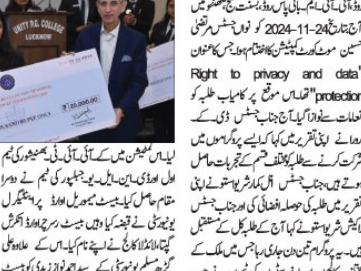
UNITY P.G. COLLEGE
LUCKNOW

₹ 20,000.00

آج تاریخ 24-11-2024 کو نواب جسٹس مرتضی حسین موٹ کورٹ کمپٹیشن کا اختتام ہوا۔ جس کا عنوان Right to privacy and data protection تھا۔ اس موقع پر کامیاب طلبہ کو انعامات سے نوازا گیا۔ آج جسٹس ڈی کے اپنی تقریر میں کہا کہ ایسے پروگرام میں شرکت کرنے سے طلبہ مختلف قسم کے تجربات حاصل کرتے ہیں۔

لیاس کمیشن میں کے آئی آئی ٹی بھنیشور کی ٹیم اول اور ڈی ایس این ایل یو جبلپور کی ٹیم نے دوسرا مقام حاصل کیا۔